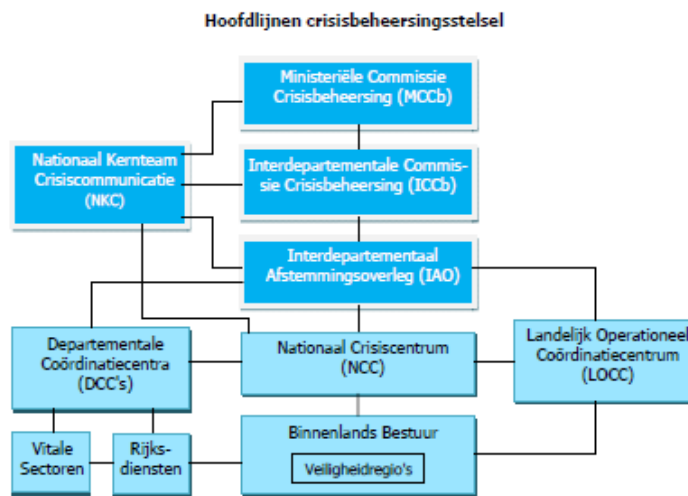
Hoofdlijnen crisisbeheersingsstelsel

Ministeriële Commissie Crisisbeheersing (MCCb)

Nationaal Kernteam Crisiscommunicatie (NKC)

Interdepartementale Commissie Crisisbeheersing (ICCb)

Interdepartementaal Afstemmingsoverleg (IAO)

Departementale Coördinatiecentra (DCC's)

Nationaal Crisiscentrum (NCC)

Landelijk Operationeel Coördinatiecentrum (LOCC)

Vitale Sectoren

Rijksdiensten

Binnenlands Bestuur

Veiligheidregio's